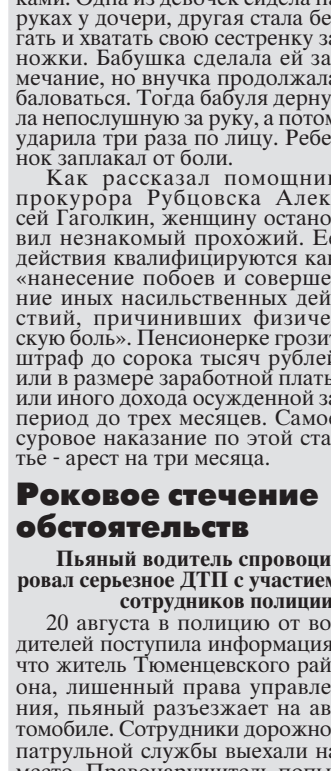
ками. Одна из девочек сидела на руках у дочери, другая стала бегать и хватать свою сестренку за ножки. Бабушка сделала ей замечание, но внучка продолжала баловаться. Тогда бабуля дернула непослушную за руку, а потом ударила три раза по лицу. Ребенок заплакал от боли.

Как рассказал помощник прокурора Рубцовска Алексей Гаголкин, женщину остановил незнакомый прохожий. Ее действия квалифицируются как «нанесение побоев и совершение иных насильственных действий, причинивших физическую боль». Пенсионерке грозит штраф до сорока тысяч рублей или в размере заработной платы или иного дохода осужденной за период до трех месяцев. Самое суровое наказание по этой статье - арест на три месяца.

Роковое стечение обстоятельств

Пьяный водитель спровоцировал серьезное ДТП с участием сотрудников полиции

20 августа в полицию от водителей поступила информация, что житель Тюменцевского района, лишенный права управления, пьяный разъезжает на автомобиле. Сотрудники дорожно-патрульной службы выехали на место. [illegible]